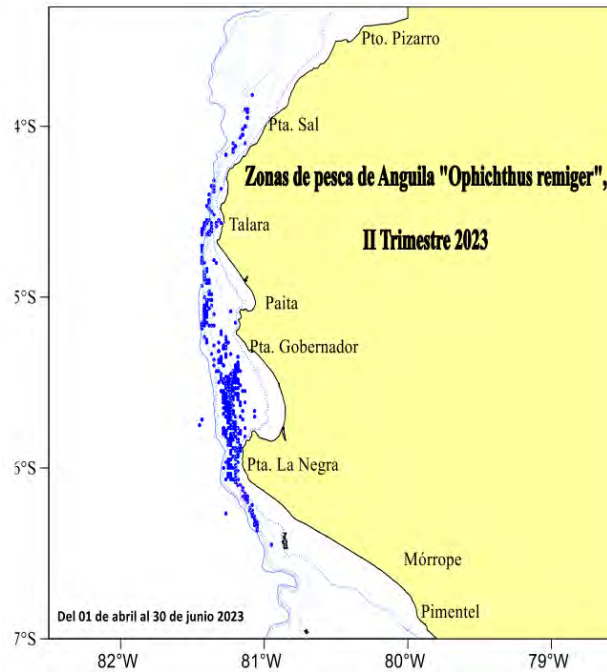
Pto. Pizarro

4°S

Pta. Sal

Zonas de pesca de Anguila "Ophichthus remiger",

II Trimestre 2023

Talara

5°S

Paita

Pta. Gobernador

5°S

Pta. La Negra

Mórrope

Del 01 de abril al 30 de junio 2023

Pimentel

7°S

82°W

81°W

80°W

79°W